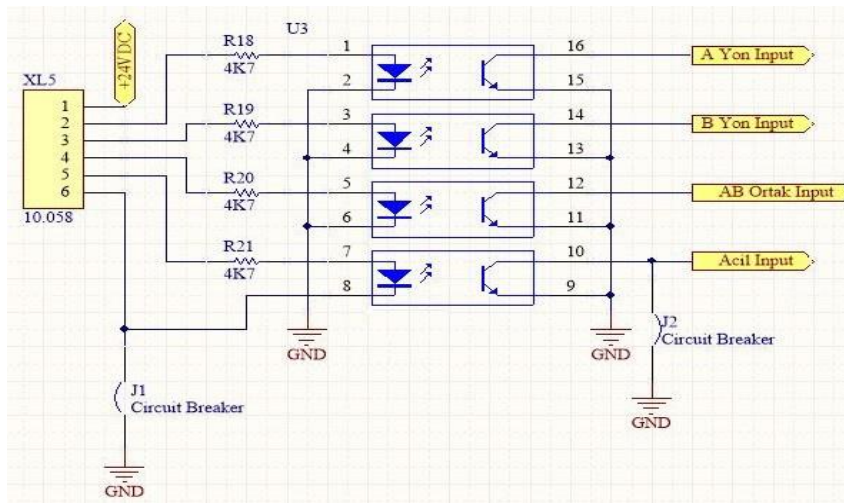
XL5
1
2
3
4
5
6
10.058

+24VDC

R18
4K7
R19
4K7
R20
4K7
R21
4K7

U3
1
2
3
4
5
6
7
8
16
15
14
13
12
11
10
9

A Yon Input
B Yon Input
AB Ortak Input
Acil Input

GND
GND
J2
Circuit Breaker
GND
J1
Circuit Breaker
GND